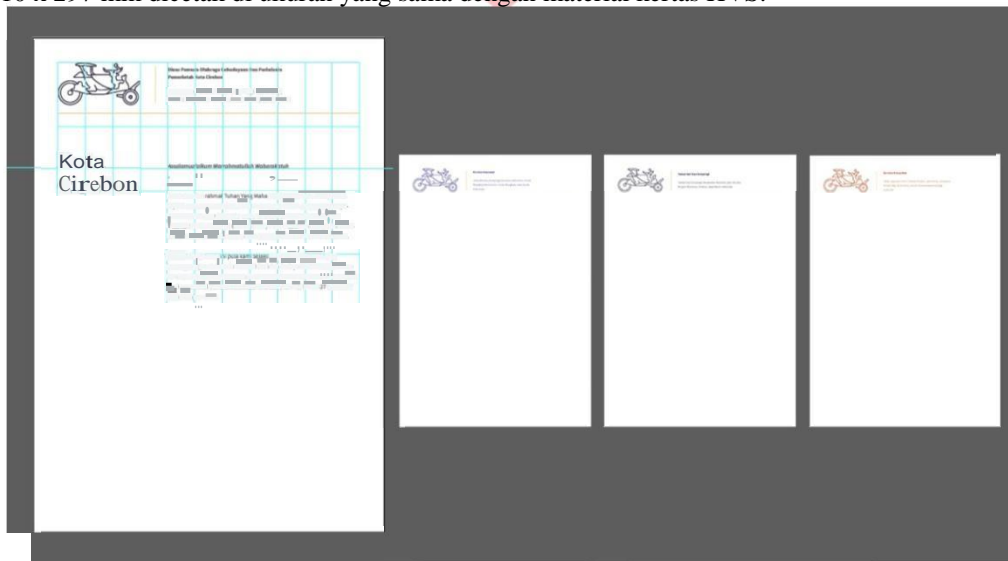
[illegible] x 297 mm dicetak di ukuran yang sama dengan material kertas HVS.

Dinas Pemuda Olahraga Kebudayaan dan Pariwisata
Pemerintah Kota Cirebon

Kota
Cirebon

Assalamualaikum Warahmatullahi Wabarakatuh

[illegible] rahmat Tuhan Yang Maha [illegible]

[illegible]

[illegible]

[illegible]

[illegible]